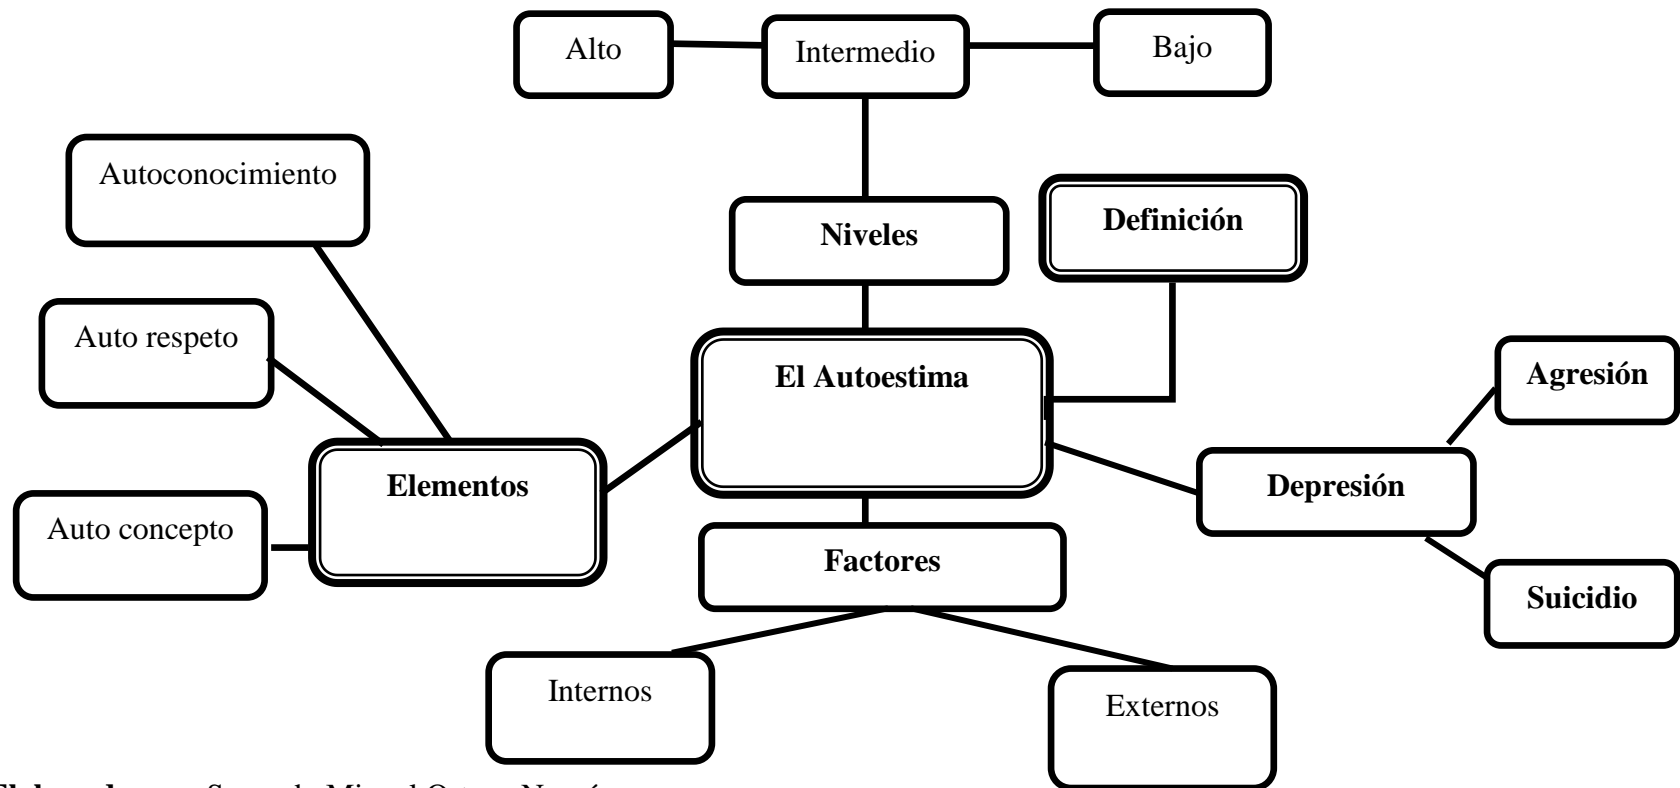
Alto

Intermedio

Bajo

Autoconocimiento

Niveles

Definición

Auto respeto

El Autoestima

Agresión

Elementos

Depresión

Auto concepto

Factores

Suicidio

Internos

Externos

Elaborado por: Samuela Miguel Ortega Nagás